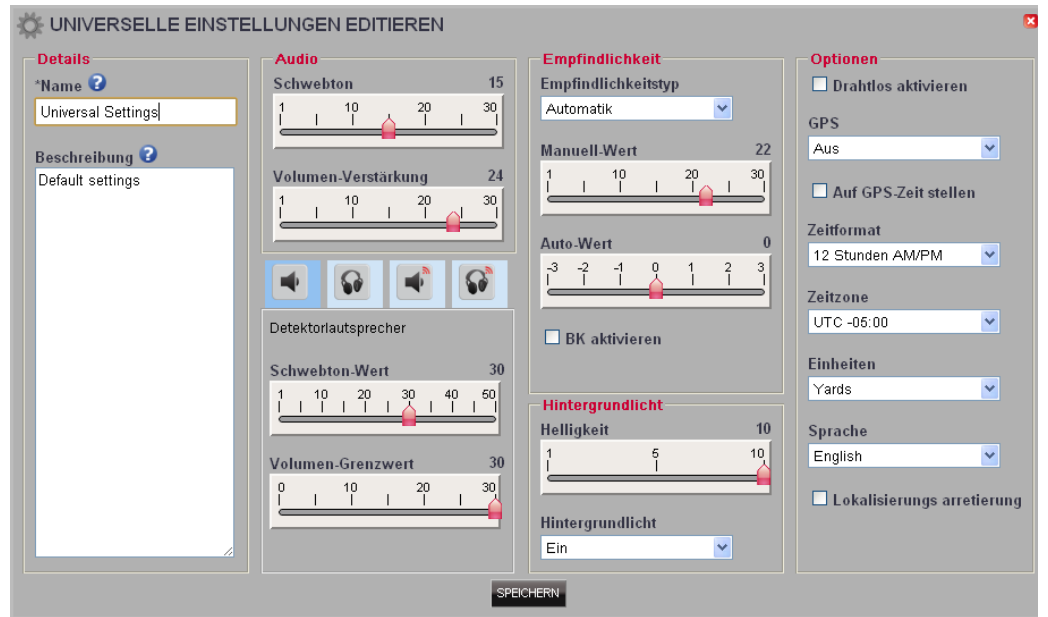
UNIVERSELLE EINSTELLUNGEN EDITIEREN

Details
*Name
Universal Settings
Beschreibung
Default settings

Audio
Schwebton 15
1 10 20 30
Volumen-Verstärkung 24
1 10 20 30

Detektorlautsprecher
Schwebton-Wert 30
1 10 20 30 40 50
Volumen-Grenzwert 30
0 10 20 30

Empfindlichkeit
Empfindlichkeitstyp
Automatik
Manuell-Wert 22
1 10 20 30
Auto-Wert 0
-3 -2 -1 0 1 2 3
BK aktivieren

Hintergrundlicht
Helligkeit 10
1 5 10
Hintergrundlicht
Ein

Optionen
Drahtlos aktivieren
GPS
Aus
Auf GPS-Zeit stellen
Zeitformat
12 Stunden AM/PM
Zeitzone
UTC -05:00
Einheiten
Yards
Sprache
English
Lokalisierungs arretierung

SPEICHERN